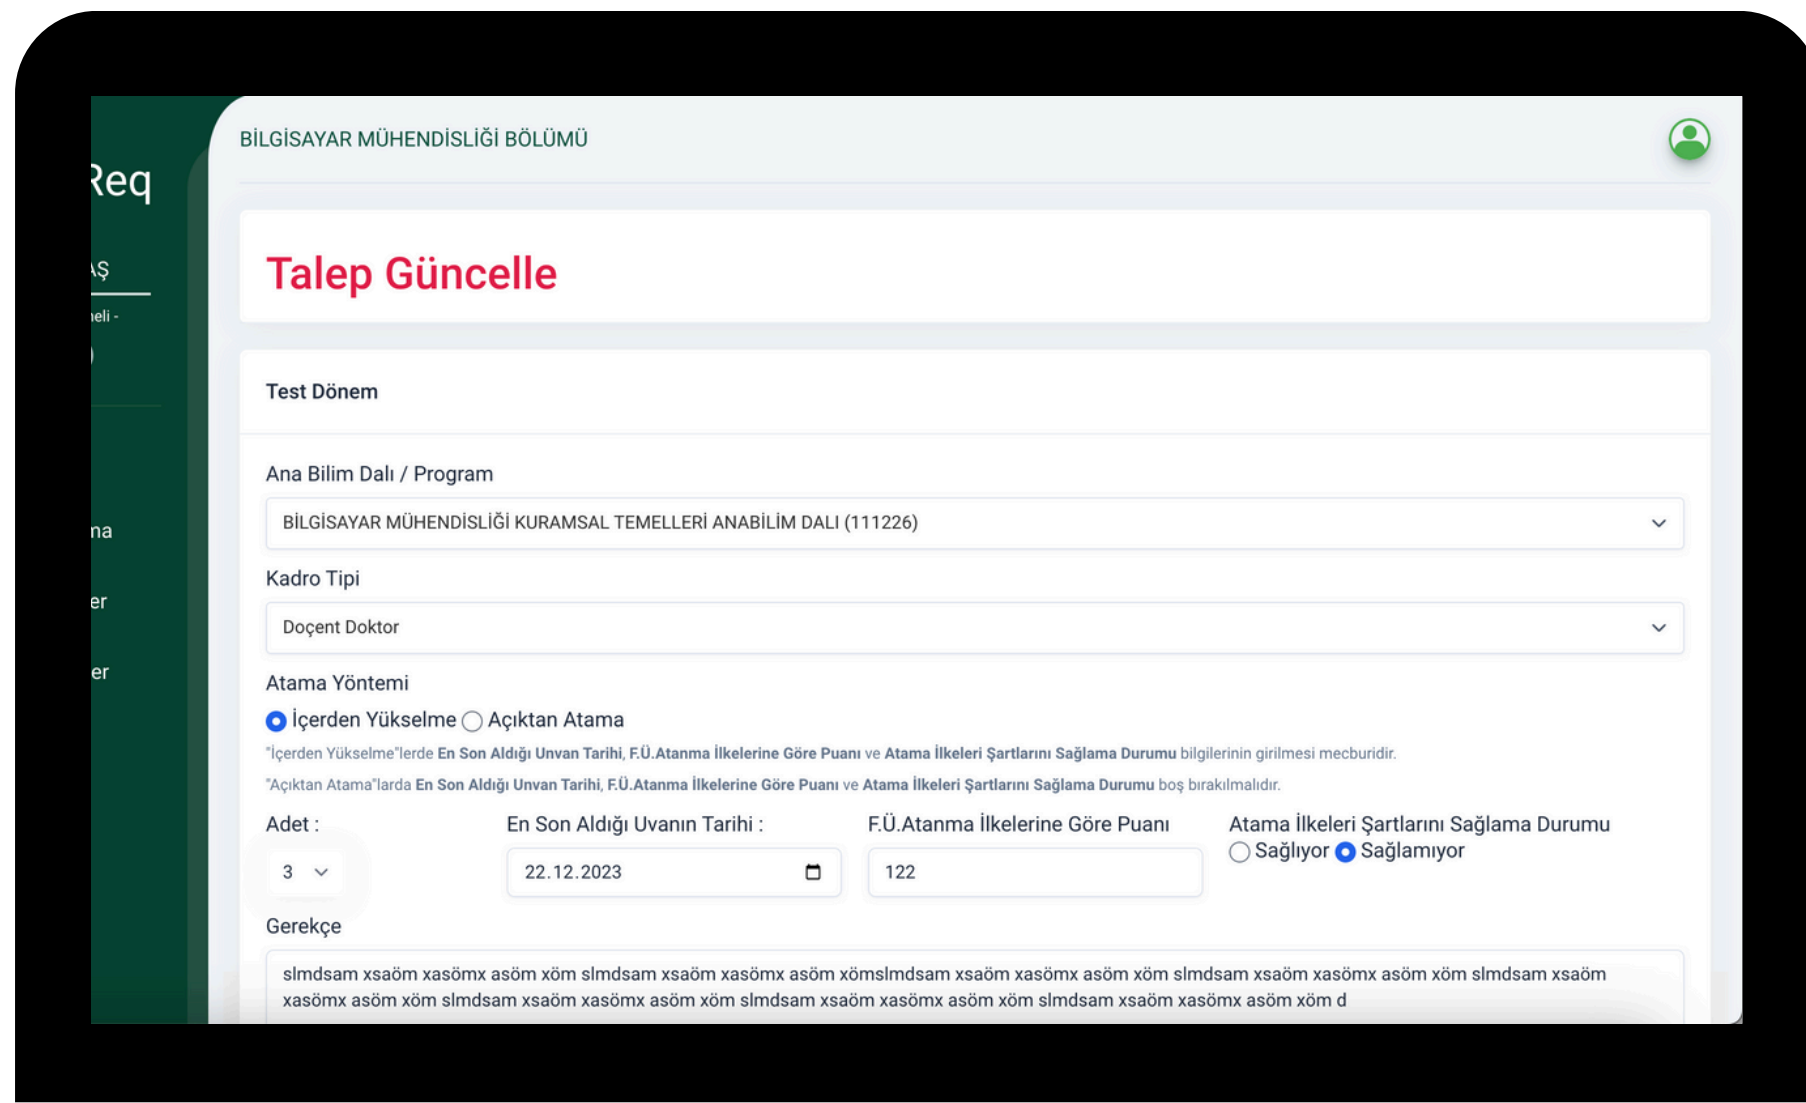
Req

AŞ

ıeli -

na

er

er

BİLGİSAYAR MÜHENDİSLİĞİ BÖLÜMÜ

Talep Güncelle

Test Dönem

Ana Bilim Dalı / Program

BİLGİSAYAR MÜHENDİSLİĞİ KURAMSAL TEMELLERİ ANABİLİM DALI (111226)

Kadro Tipi

Doçent Doktor

Atama Yöntemi

İçerden Yükselme Açıktan Atama

"İçerden Yükselme"lerde **En Son Aldığı Unvan Tarihi**, **F.Ü.Atanma İlkelerine Göre Puanı** ve **Atama İlkeleri Şartlarını Sağlama Durumu** bilgilerinin girilmesi mecburidir.

"Açıktan Atama"larda **En Son Aldığı Unvan Tarihi**, **F.Ü.Atanma İlkelerine Göre Puanı** ve **Atama İlkeleri Şartlarını Sağlama Durumu** boş bırakılmalıdır.

Adet :

3

En Son Aldığı Uvanın Tarihi :

22.12.2023

F.Ü.Atanma İlkelerine Göre Puanı

122

Atama İlkeleri Şartlarını Sağlama Durumu

Sağlıyor Sağlamıyor

Gerekçe

slmdsam xsaöm xasömx asöm xöm slmdsam xsaöm xasömx asöm xömslmdsam xsaöm xasömx asöm xöm slmdsam xsaöm xasömx asöm xöm slmdsam xsaöm xasömx asöm xöm slmdsam xsaöm xasömx asöm xöm slmdsam xsaöm xasömx asöm xöm slmdsam xsaöm xasömx asöm xöm d